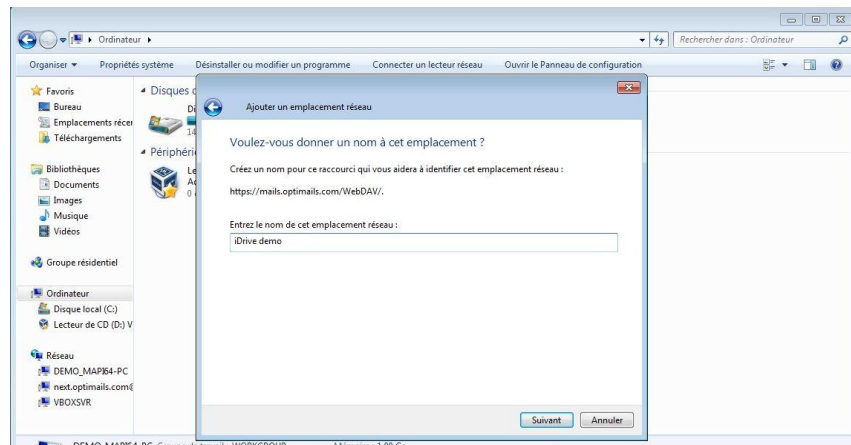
Ordinateur ▸

Rechercher dans : Ordinateur

Organiser ▾ Propriétés système Désinstaller ou modifier un programme Connecter un lecteur réseau Ouvrir le Panneau de configuration

Favoris
Bureau
Emplacements récen
Téléchargements

Bibliothèques
Documents
Images
Musique
Vidéos

Groupe résidentiel

Ordinateur
Disque local (C:)
Lecteur de CD (D:) V

Réseau
DEMO_MAPI64-PC
next.optimails.com@
VBOXSVR

Disques d
Di
14
Périphéri
Le
Ac
0

Ajouter un emplacement réseau

Voulez-vous donner un nom à cet emplacement ?

Créez un nom pour ce raccourci qui vous aidera à identifier cet emplacement réseau :

https://mails.optimails.com/WebDAV/.

Entrez le nom de cet emplacement réseau :

iDrive demo

Suivant Annuler

DEMO_MAPI64-PC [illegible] WORKGROUP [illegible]